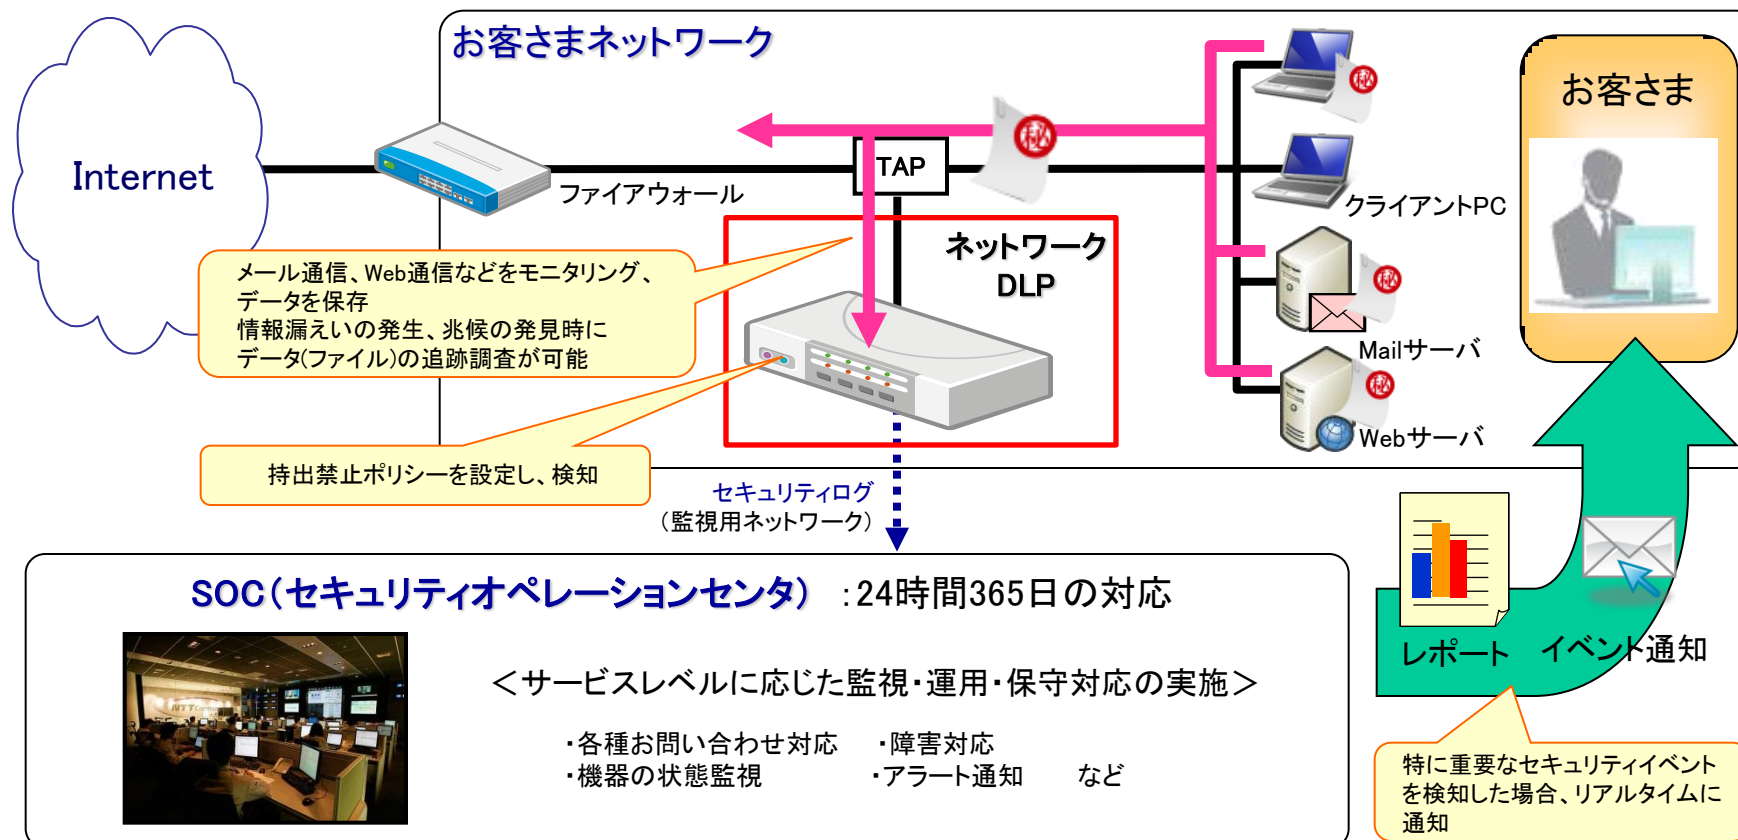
お客さまネットワーク

Internet

ファイアウォール

TAP

お客さま

クライアントPC

ネットワーク
DLP

メール通信、Web通信などをモニタリング、
データを保存
情報漏えいの発生、兆候の発見時に
データ(ファイル)の追跡調査が可能

Mailサーバ

Webサーバ

持出禁止ポリシーを設定し、検知

セキュリティログ
（監視用ネットワーク）

SOC（セキュリティオペレーションセンタ） :24時間365日の対応

＜サービスレベルに応じた監視・運用・保守対応の実施＞

・各種お問い合わせ対応　・障害対応
・機器の状態監視　・アラート通知　など

レポート　イベント通知

特に重要なセキュリティイベントを検知した場合、リアルタイムに通知